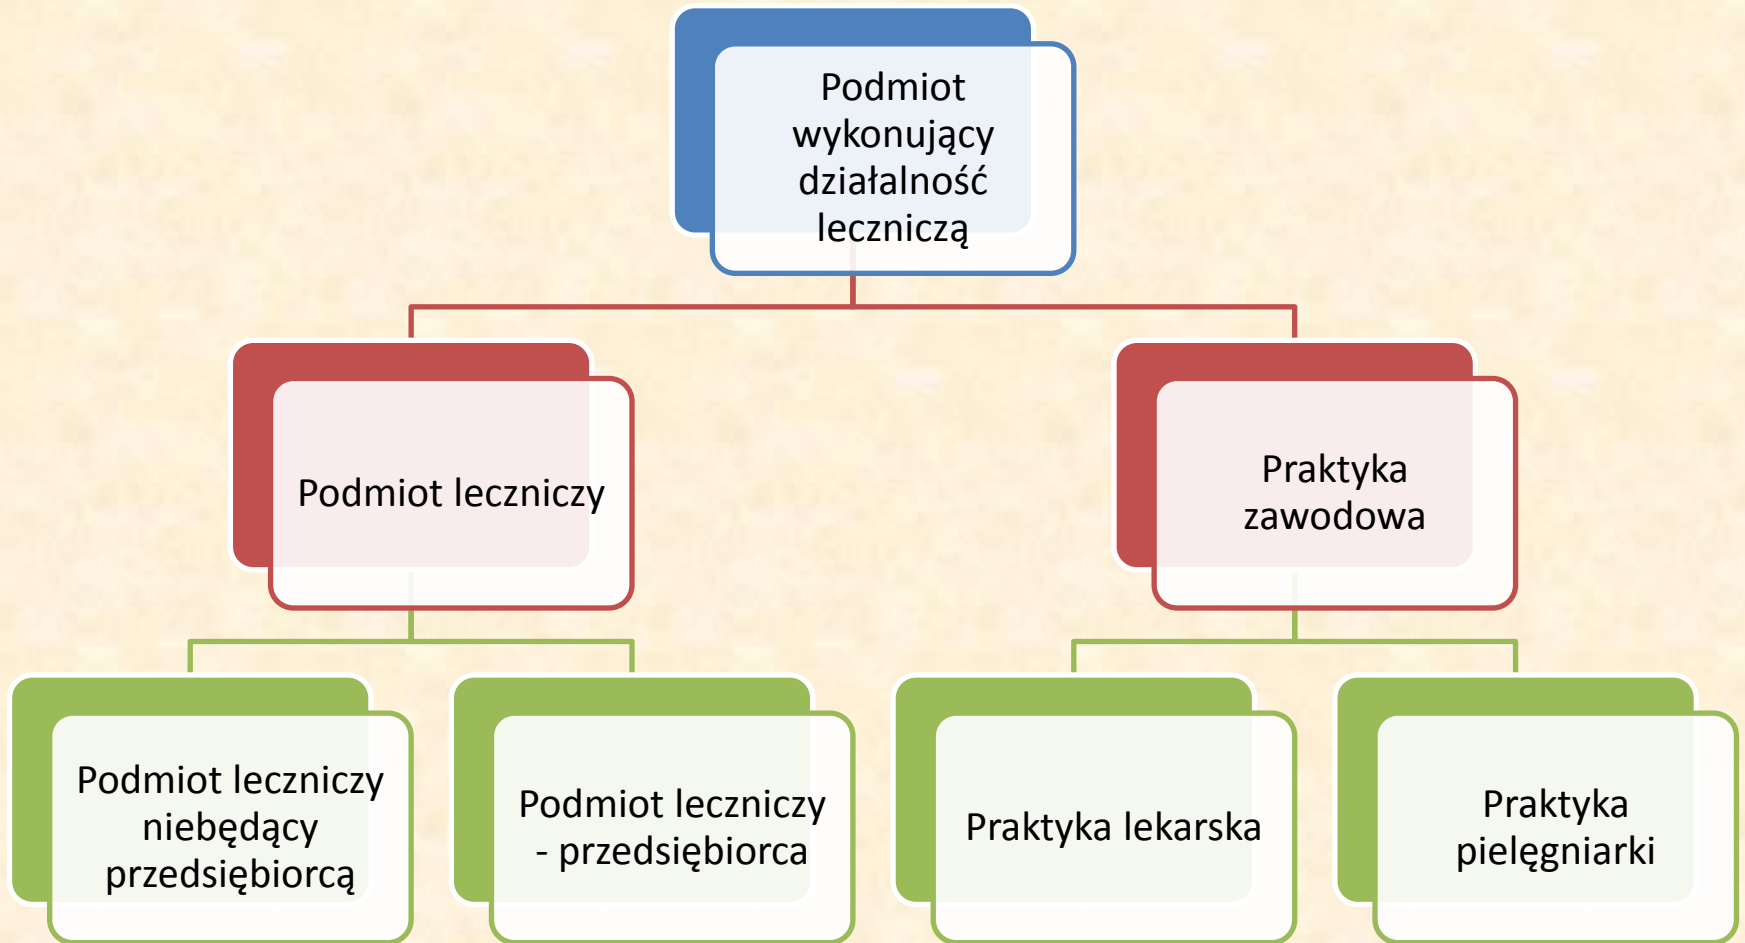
Podmiot wykonujący działalność leczniczą

Podmiot leczniczy

Praktyka zawodowa

Podmiot leczniczy niebędący przedsiębiorcą

Podmiot leczniczy - przedsiębiorca

Praktyka lekarska

Praktyka pielęgniarki